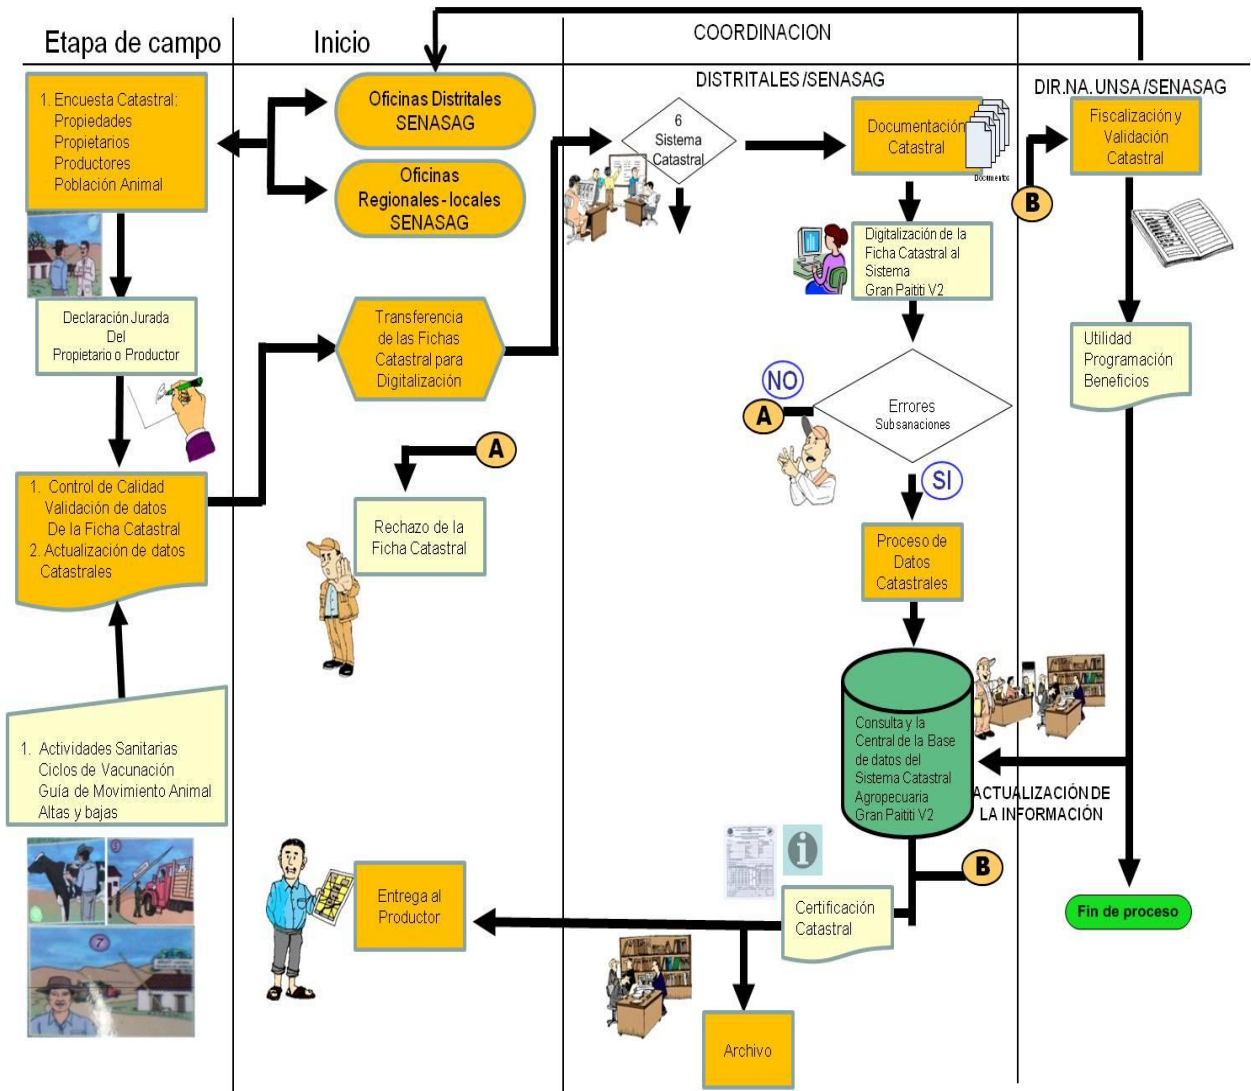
Etapa de campo

Inicio

COORDINACION

DISTRITALES/SENASAG

DIR.NA.UNSA/SENASAG

1. Encuesta Catastral:
Propiedades
Propietarios
Productores
Población Animal

Oficinas Distritales
SENASAG

Oficinas
Regionales - locales
SENASAG

6
Sistema
Catastral

Documentación
Catastral

Documentos

Fiscalización y
Validación
Catastral

B

Digitalización de la
Ficha Catastral al
Sistema
Gran Paititi V2

Declaración Jurada
Del
Propietario o Productor

Transferencia
de las Fichas
Catastral para
Digitalización

Utilidad
Programación
Beneficios

NO

A

Errores
Subsanaciones

SI

A

1. Control de Calidad
Validación de datos
De la Ficha Catastral
2. Actualización de datos
Catastrales

Rechazo de la
Ficha Catastral

Proceso de
Datos
Catastrales

Consulta y la
Central de la Base
de datos del
Sistema Catastral
Agropecuaria
Gran Paititi V2

ACTUALIZACIÓN DE
LA INFORMACIÓN

1. Actividades Sanitarias
Ciclos de Vacunación
Guía de Movimiento Animal
Altas y bajas

B

Entrega al
Productor

Certificación
Catastral

Fin de proceso

Archivo